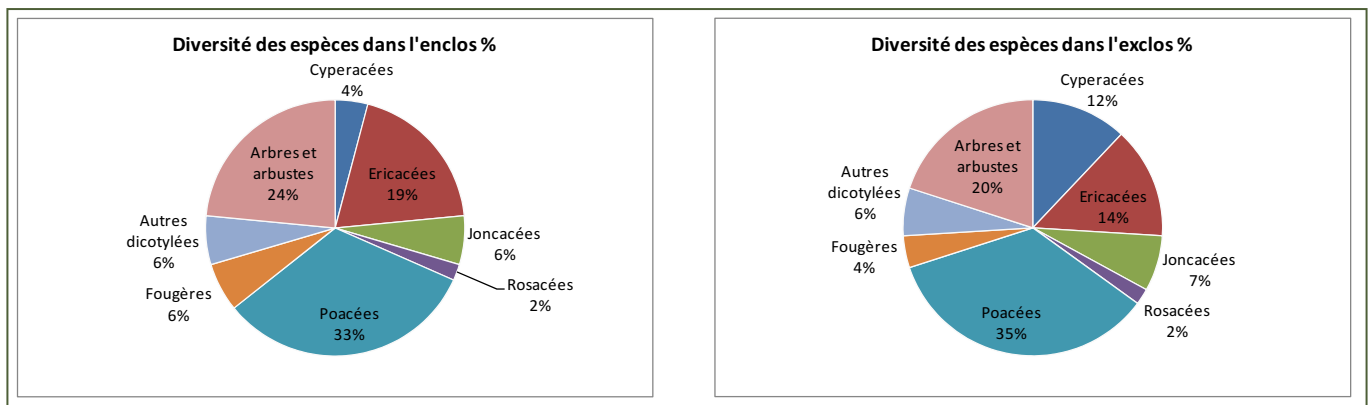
Diversité des espèces dans l'enclos %

Cyperacées 4%
Ericacées 19%
Joncacées 6%
Rosacées 2%
Poacées 33%
Fougères 6%
Autres dicotylées 6%
Arbres et arbustes 24%

Diversité des espèces dans l'exclos %

Cyperacées 12%
Ericacées 14%
Joncacées 7%
Rosacées 2%
Poacées 35%
Fougères 4%
Autres dicotylées 6%
Arbres et arbustes 20%